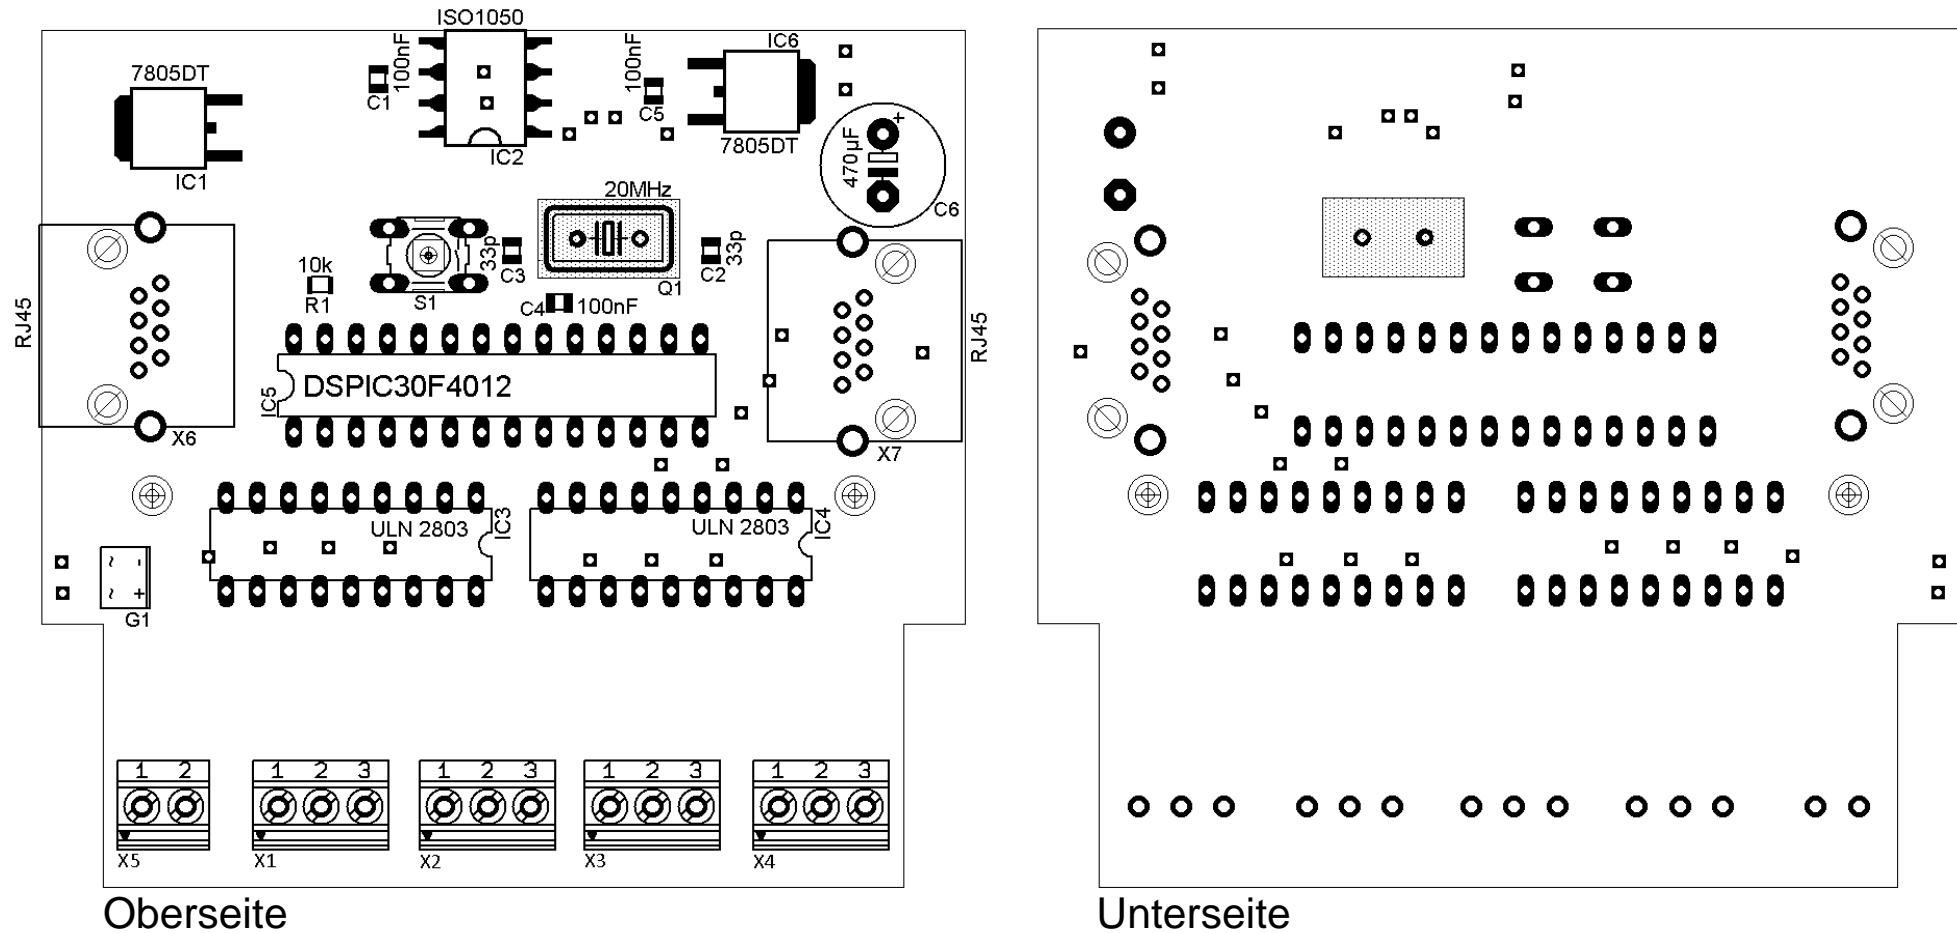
ISO1050
100nF
C1
IC2
100nF
C5
IC6
7805DT
7805DT
IC1
470µF
+
C6
20MHz
Q1
33p
C2
33p
C3
S1
10k
R1
C4 100nF
RJ45
X6
RJ45
X7
IC5
DSPIC30F4012
ULN 2803
IC3
ULN 2803
IC4
G1
1 2
X5
1 2 3
X1
1 2 3
X2
1 2 3
X3
1 2 3
X4
Oberseite

Unterseite